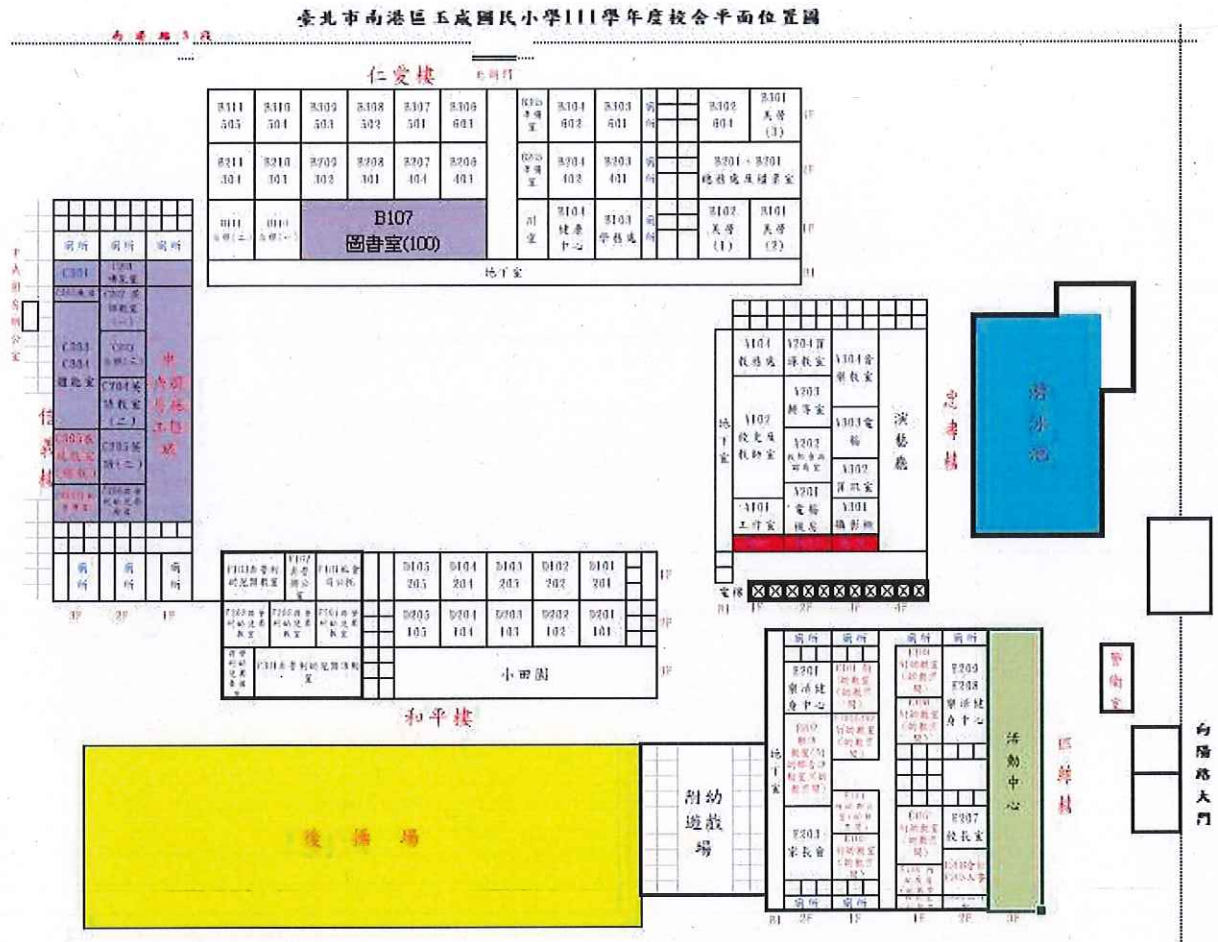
臺北市南港區玉成國民小學111學年度校舍平面位置圖

向陽路3段

仁愛樓

B111 505 | B110 504 | B109 503 | B108 502 | B107 501 | B106 601 | B105 專科教室 | B104 603 | B103 602 | 廁所 | B102 604 | B101 美勞(3)

B211 304 | B210 404 | B209 303 | B208 401 | B207 404 | B206 402 | B205 專科教室 | B204 403 | B203 401 | 廁所 | B201、B201 總務處及檔案室

B111 | B110 | B107 圖書室(100) | 川堂 | B104 健康中心 | B103 學務處 | 廁所 | B102 美勞(1) | B101 美勞(2)

地下室

1F 2F 3F B1

廁所 廁所 廁所

C301 C302 C303 C304 遊戲室 C704英語教室(二) C705英語教室(二)

信孝樓

中央廚房工程處

A104 教務處 | A204 英語教室 | A304 音樂教室
A102 校史及輔導室 | A203 視導室 | A303 電腦
A202 | A302 資訊室
A101 工作室 | A201 電腦機房 | A301 攝影棚

地下室

演藝廳

忠孝樓

游泳池

電梯

B1 1F 2F 3F 4F

廁所 廁所 廁所

D105 205 | D104 204 | D103 203 | D102 202 | D101 201
D205 105 | D204 104 | D203 103 | D202 102 | D201 101

小田園

和平樓

後操場

附幼遊戲場

廁所 廁所 廁所 廁所

E201 樂活健身中心
E203 家長會
E209 E208 樂活健身中心
E307 校長室

地下室

活動中心

警衛室

區域樓

向陽路大門

B1 2F 1F 1F 2F 3F